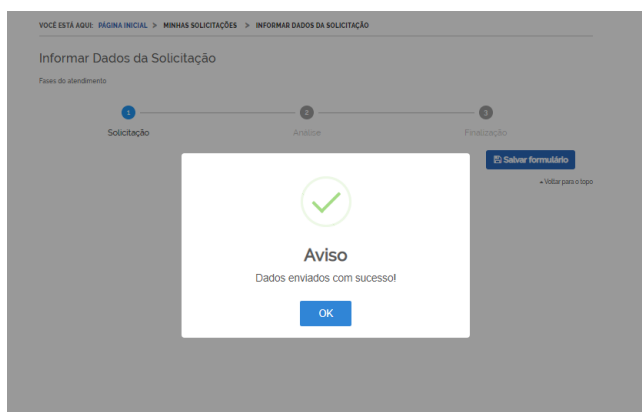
VOCÊ ESTÁ AQUI: PÁGINA INICIAL > MINHAS SOLICITAÇÕES > INFORMAR DADOS DA SOLICITAÇÃO

Informar Dados da Solicitação

Fases do atendimento

1 Solicitação
2 Análise
3 Finalização

Salvar formulário

Voltar para o topo

Aviso

Dados enviados com sucesso!

OK